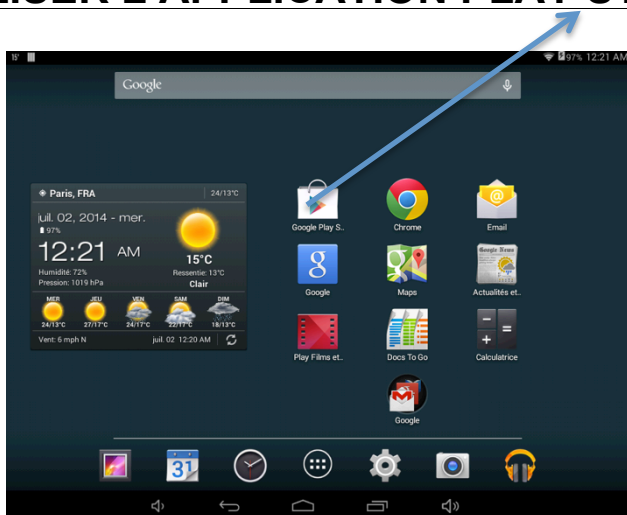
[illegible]LISER L'APPLICATION PLAY S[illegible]

97% 12:21 AM

Google

Paris, FRA
24/13°C
juil. 02, 2014 - mer.
97%
12:21 AM
15°C
Humidité: 72%
Ressentie: 13°C
Pression: 1019 hPa
Clair
MER 24/13°C
JEU 27/17°C
VEN 24/17°C
SAM 22/17°C
DIM 18/13°C
Vent: 6 mph N
juil. 02 12:20 AM

Google Play S..
Chrome
Email
Google
Maps
Actualités et...
Play Films et...
Docs To Go
Calculatrice
Google

31